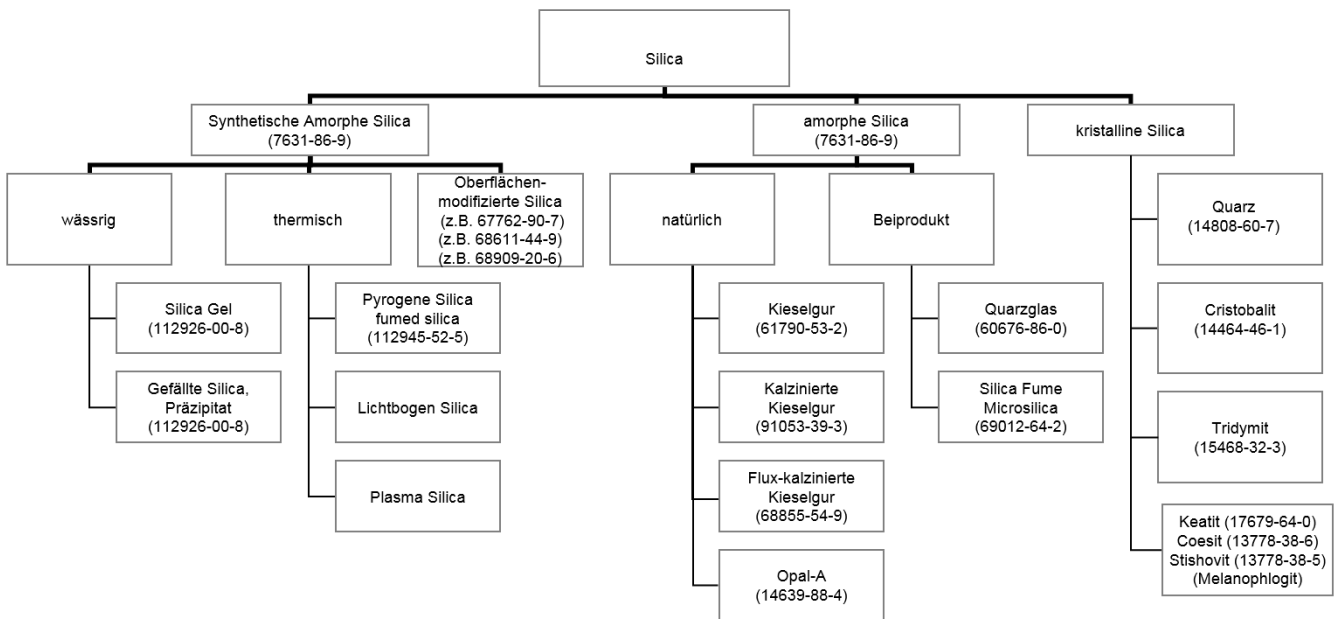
Silica

Synthetische Amorphe Silica (7631-86-9)

amorphe Silica (7631-86-9)

kristalline Silica

wässrig

thermisch

Oberflächenmodifizierte Silica (z.B. 67762-90-7) (z.B. 68611-44-9) (z.B. 68909-20-6)

natürlich

Beiprodukt

Silica Gel (112926-00-8)

Gefällte Silica, Präzipitat (112926-00-8)

Pyrogene Silica fumed silica (112945-52-5)

Lichtbogen Silica

Plasma Silica

Kieselgur (61790-53-2)

Kalzinierte Kieselgur (91053-39-3)

Flux-kalzinierte Kieselgur (68855-54-9)

Opal-A (14639-88-4)

Quarzglas (60676-86-0)

Silica Fume Microsilica (69012-64-2)

Quarz (14808-60-7)

Cristobalit (14464-46-1)

Tridymit (15468-32-3)

Keatit (17679-64-0) Coesit (13778-38-6) Stishovit (13778-38-5) (Melanophlogit)